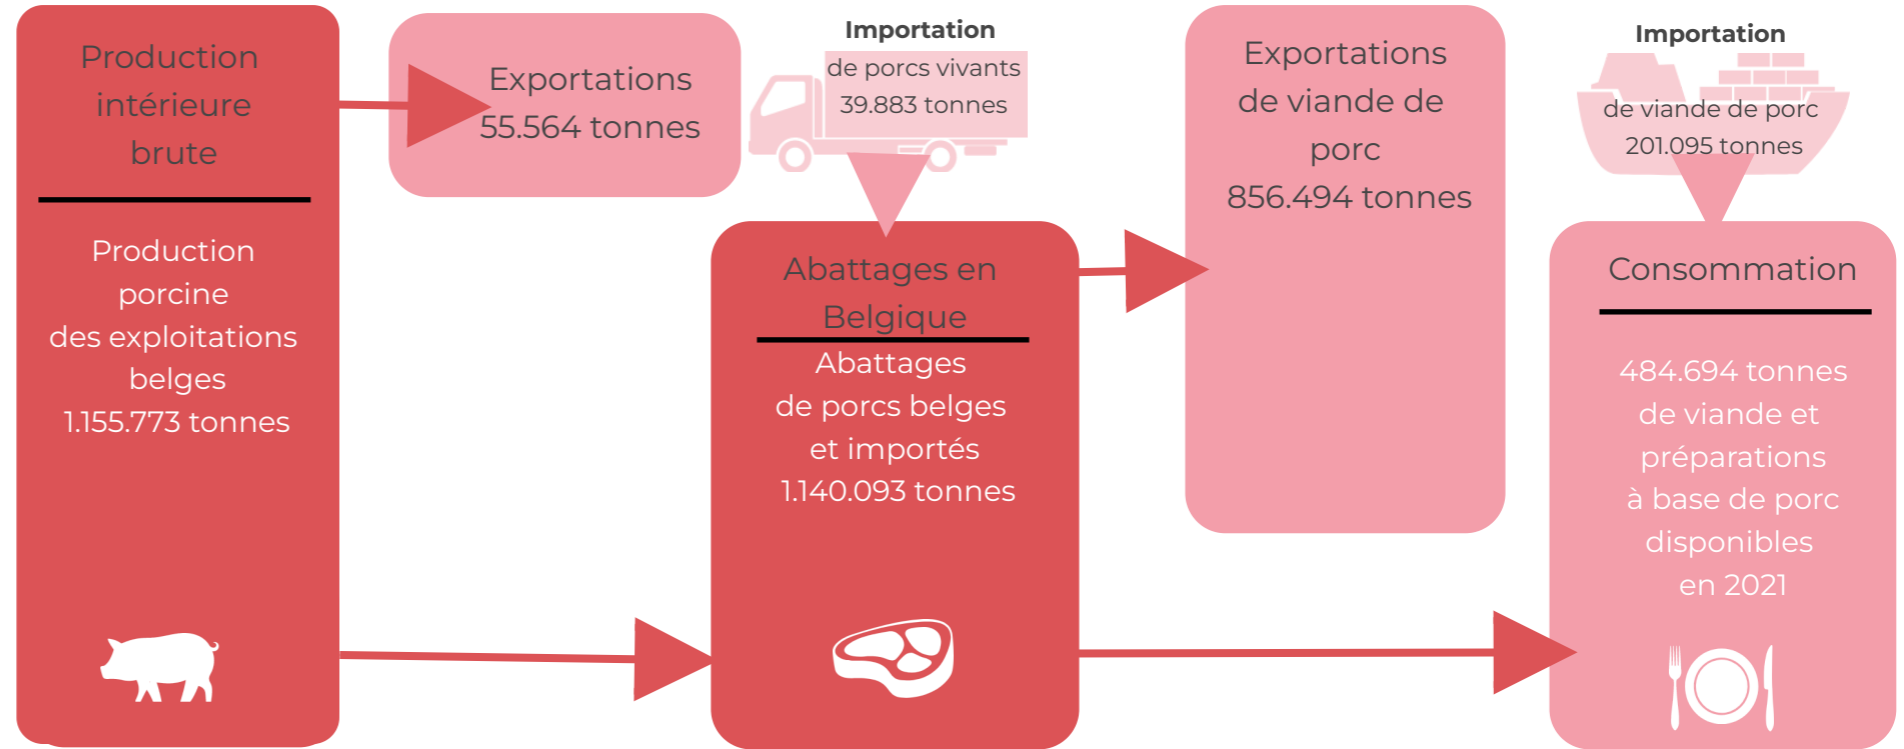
Production intérieure brute

Production porcine des exploitations belges 1.155.773 tonnes

Exportations 55.564 tonnes

Importation
de porcs vivants
39.883 tonnes

Abattages en Belgique

Abattages de porcs belges et importés 1.140.093 tonnes

Exportations de viande de porc 856.494 tonnes

Importation
de viande de porc
201.095 tonnes

Consommation

484.694 tonnes de viande et préparations à base de porc disponibles en 2021